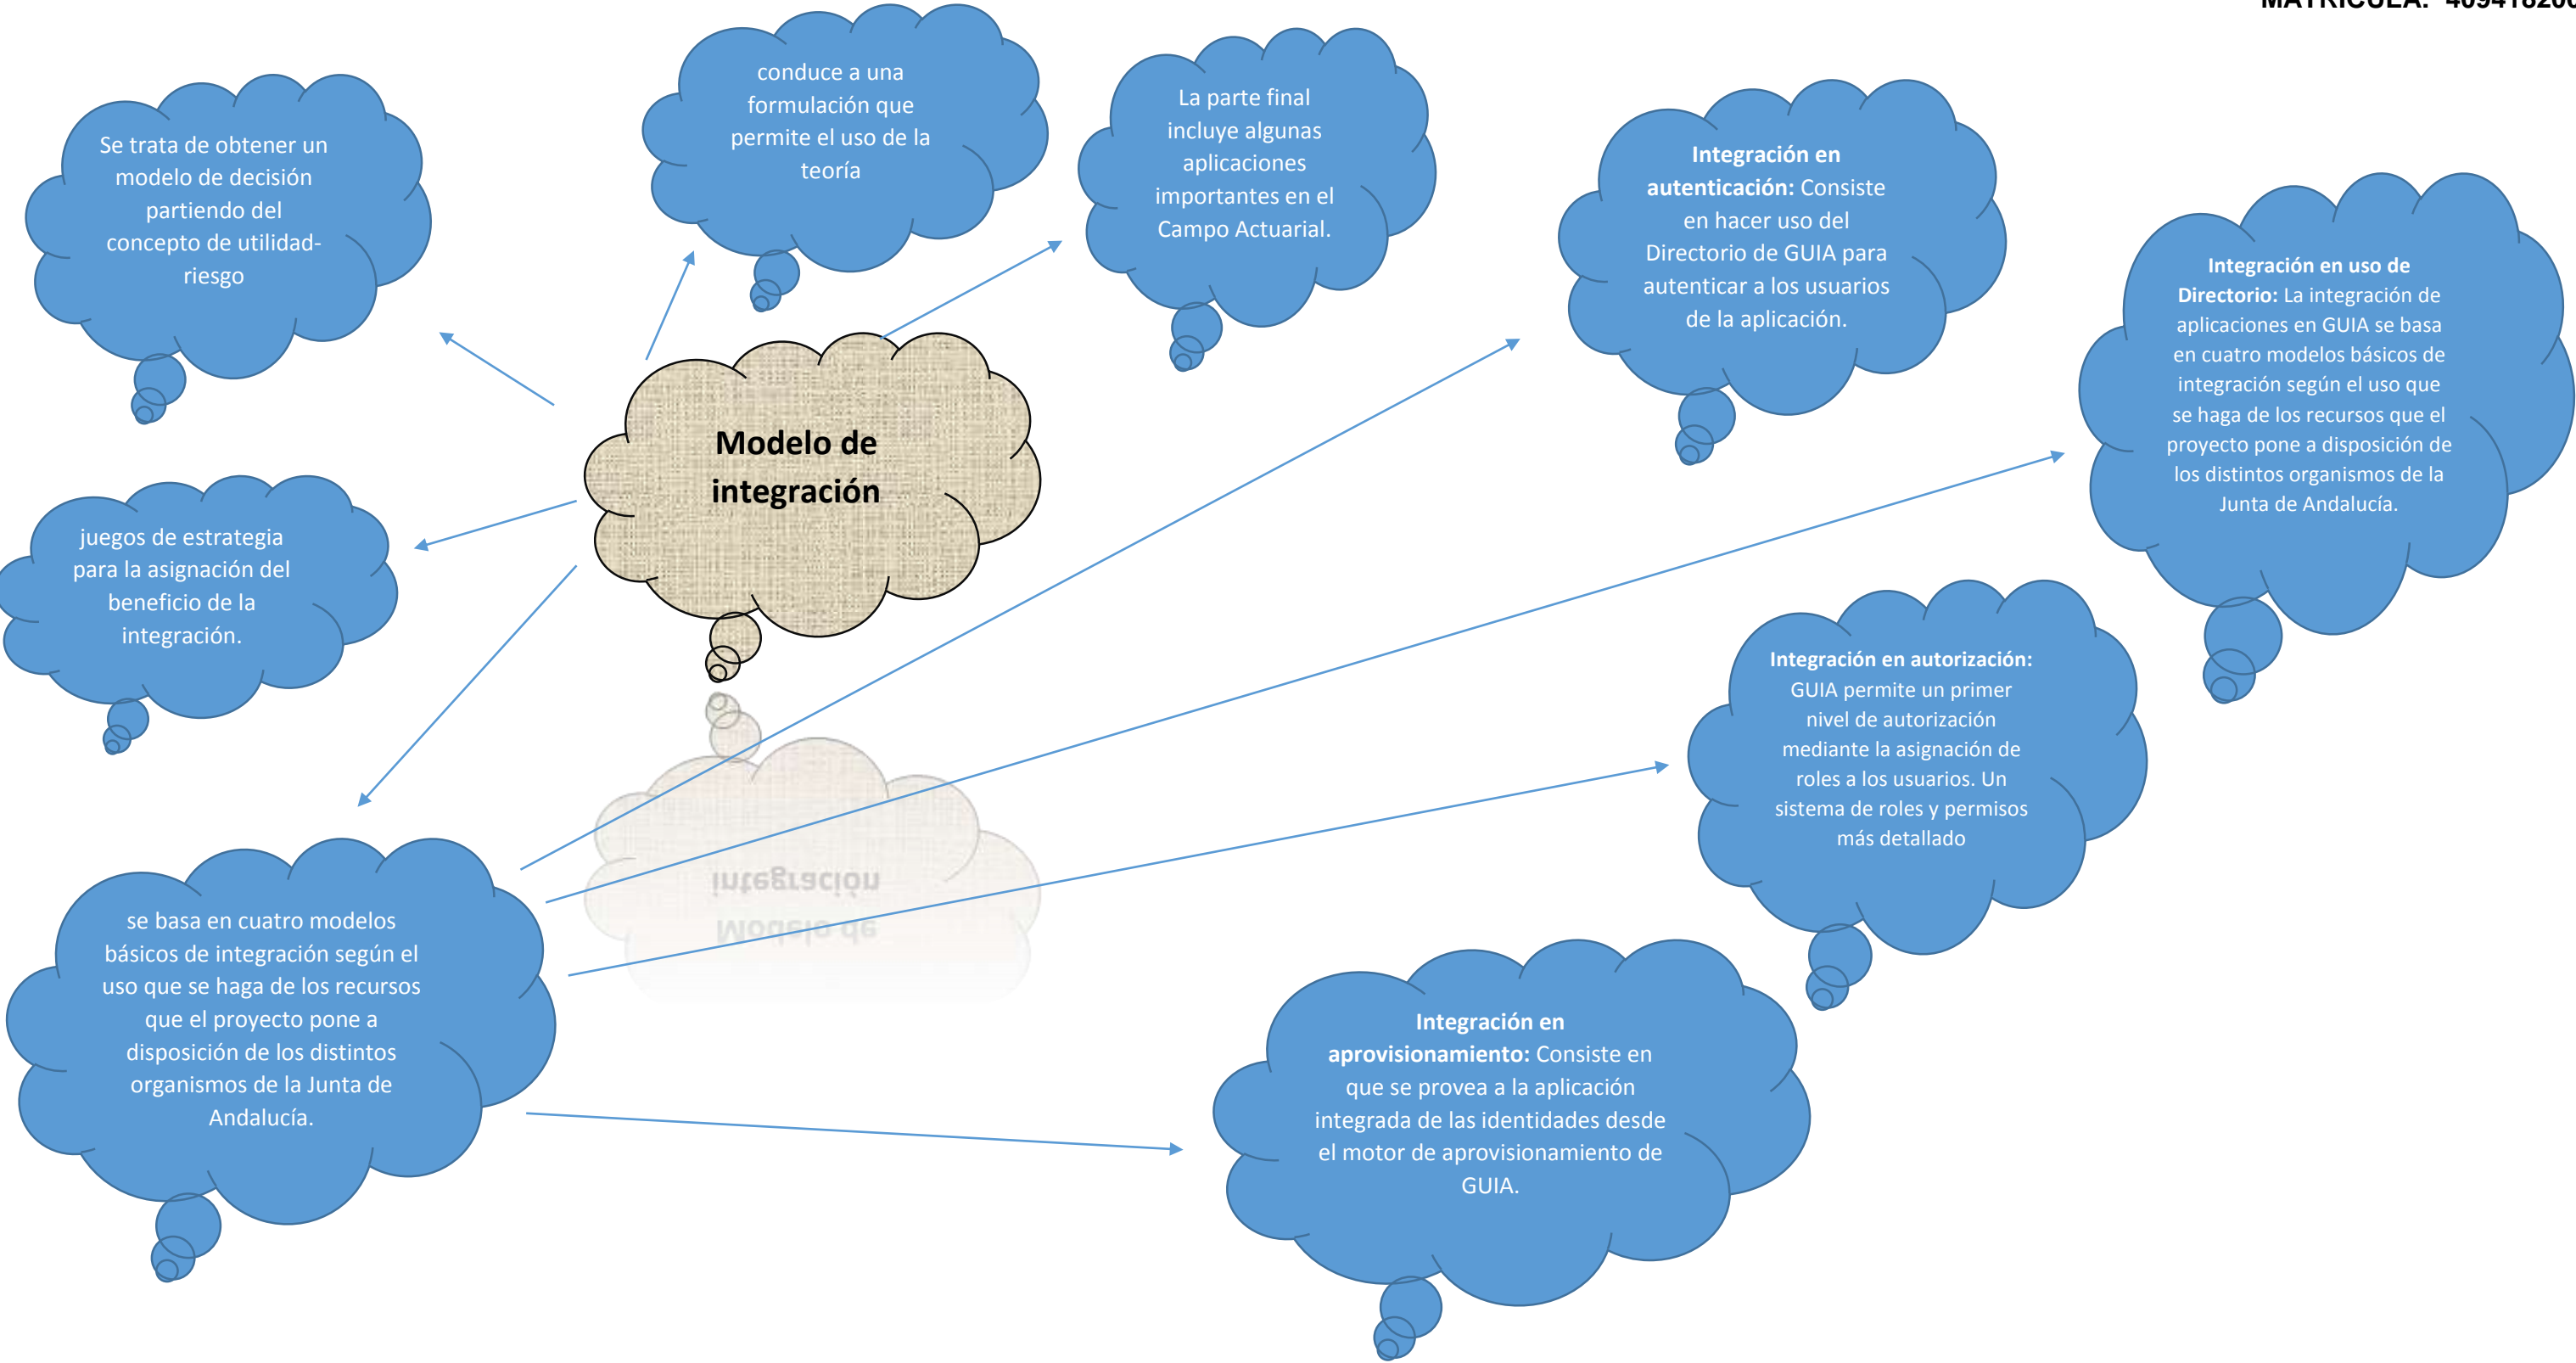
MATRICULA: 409418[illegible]

Modelo de integración

Se trata de obtener un modelo de decisión partiendo del concepto de utilidad-riesgo

conduce a una formulación que permite el uso de la teoría

La parte final incluye algunas aplicaciones importantes en el Campo Actuarial.

**Integración en autenticación:** Consiste en hacer uso del Directorio de GUIA para autenticar a los usuarios de la aplicación.

**Integración en uso de Directorio:** La integración de aplicaciones en GUIA se basa en cuatro modelos básicos de integración según el uso que se haga de los recursos que el proyecto pone a disposición de los distintos organismos de la Junta de Andalucía.

juegos de estrategia para la asignación del beneficio de la integración.

**Integración en autorización:** GUIA permite un primer nivel de autorización mediante la asignación de roles a los usuarios. Un sistema de roles y permisos más detallado

se basa en cuatro modelos básicos de integración según el uso que se haga de los recursos que el proyecto pone a disposición de los distintos organismos de la Junta de Andalucía.

**Integración en aprovisionamiento:** Consiste en que se provea a la aplicación integrada de las identidades desde el motor de aprovisionamiento de GUIA.